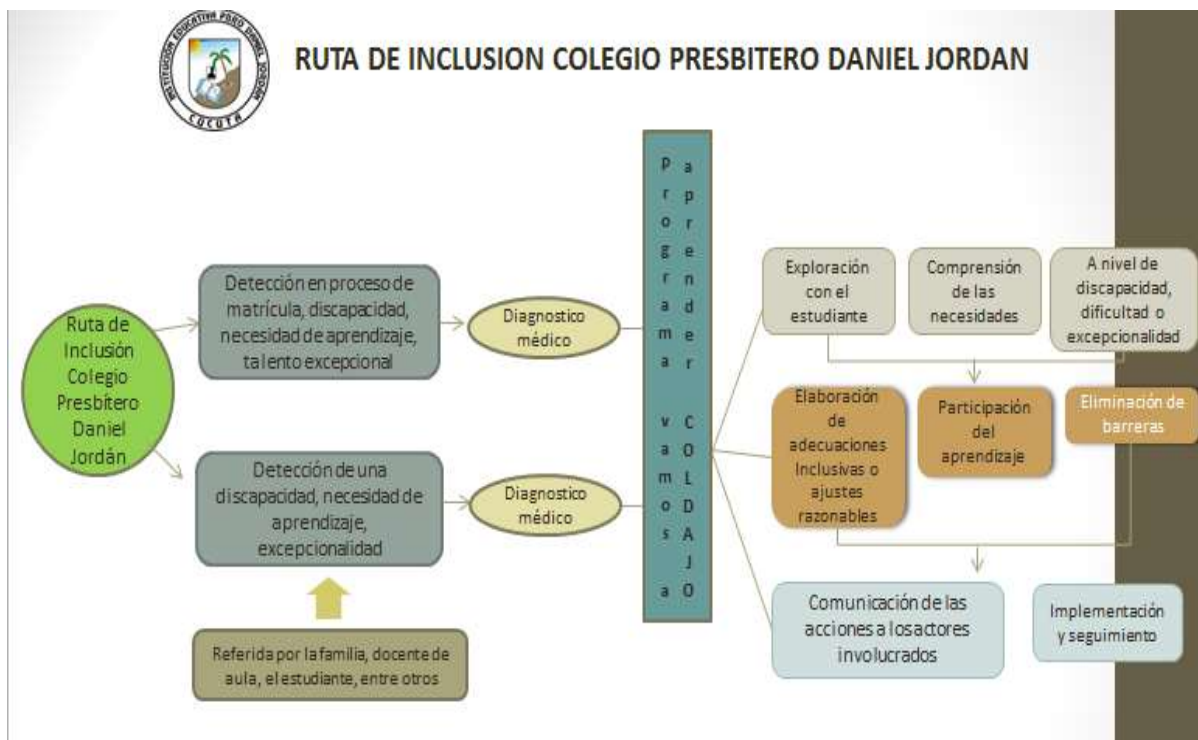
INSTITUCIÓN EDUCATIVA PBRO DANIEL JORDÁN
CÚCUTA

RUTA DE INCLUSION COLEGIO PRESBITERO DANIEL JORDAN

Ruta de Inclusión Colegio Presbítero Daniel Jordán

Detección en proceso de matrícula, discapacidad, necesidad de aprendizaje, talento excepcional

Diagnostico médico

Detección de una discapacidad, necesidad de aprendizaje, excepcionalidad

Diagnostico médico

Referida por la familia, docente de aula, el estudiante, entre otros

Programa vamos a aprender COLDAJO

Exploración con el estudiante

Comprensión de las necesidades

A nivel de discapacidad, dificultad o excepcionalidad

Elaboración de adecuaciones Inclusivas o ajustes razonables

Participación del aprendizaje

Eliminación de barreras

Comunicación de las acciones a los actores involucrados

Implementación y seguimiento